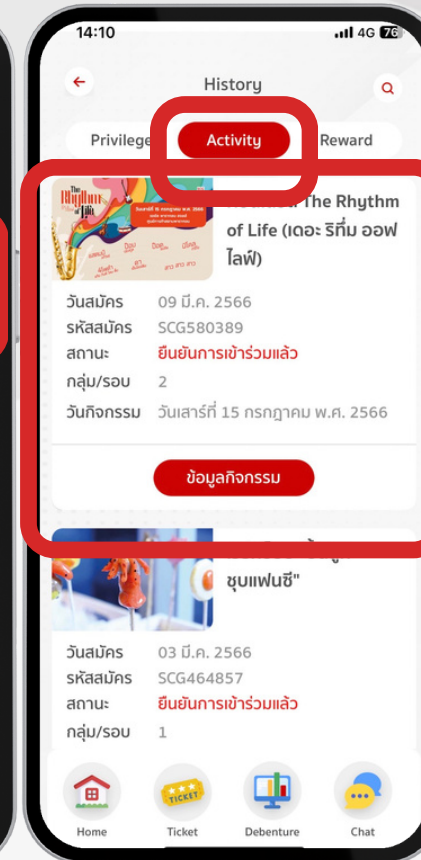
14:10
4G 76

History

Privilege
Activity
Reward

The Rhythm of Life

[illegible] The Rhythm of Life (เดอะ ริทึ่ม ออฟ ไลฟ์)

วันสมัคร 09 มี.ค. 2566
รหัสสมัคร SCG580389
สถานะ ยืนยันการเข้าร่วมแล้ว
กลุ่ม/รอบ 2
วันกิจกรรม วันเสาร์ที่ 15 กรกฎาคม พ.ศ. 2566

ข้อมูลกิจกรรม

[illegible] ชุบแฟนซี"

วันสมัคร 03 มี.ค. 2566
รหัสสมัคร SCG464857
สถานะ ยืนยันการเข้าร่วมแล้ว
กลุ่ม/รอบ 1

Home
TICKET
Ticket
Debenture
Chat